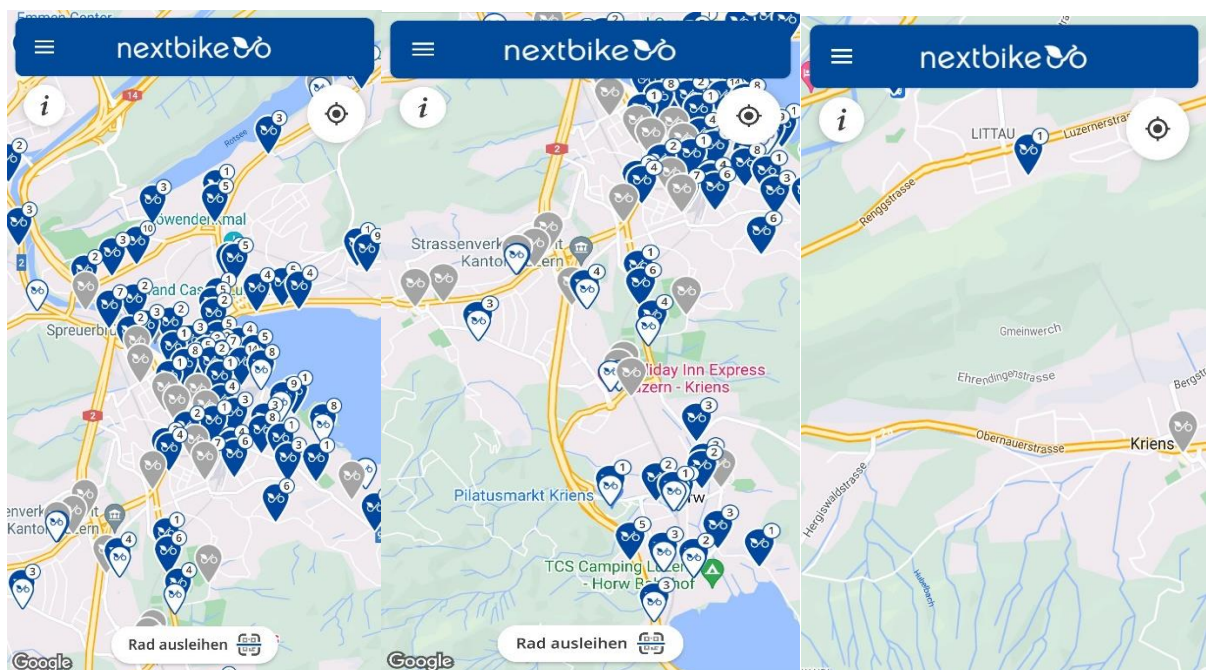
Emmen Center
nextbike
i
14
Reuss
Löwendenkmal
Land Cas
Spreuerbr
2
enverk
Kanto ern
Rad ausleihen
Google

nextbike
i
2
Strassenverk
Kanto ern
liday Inn Express
zern - Kriens
Pilatusmarkt Kriens
rw
TCS Camping L
- Horw B hof
Rad ausleihen
Google

nextbike
i
LITTAU
Luzernerstr
Renggstrasse
Gmeinwerch
Ehrendingenstrasse
Bergstr
Obernauerstrasse
Kriens
Hergiswaldstrasse